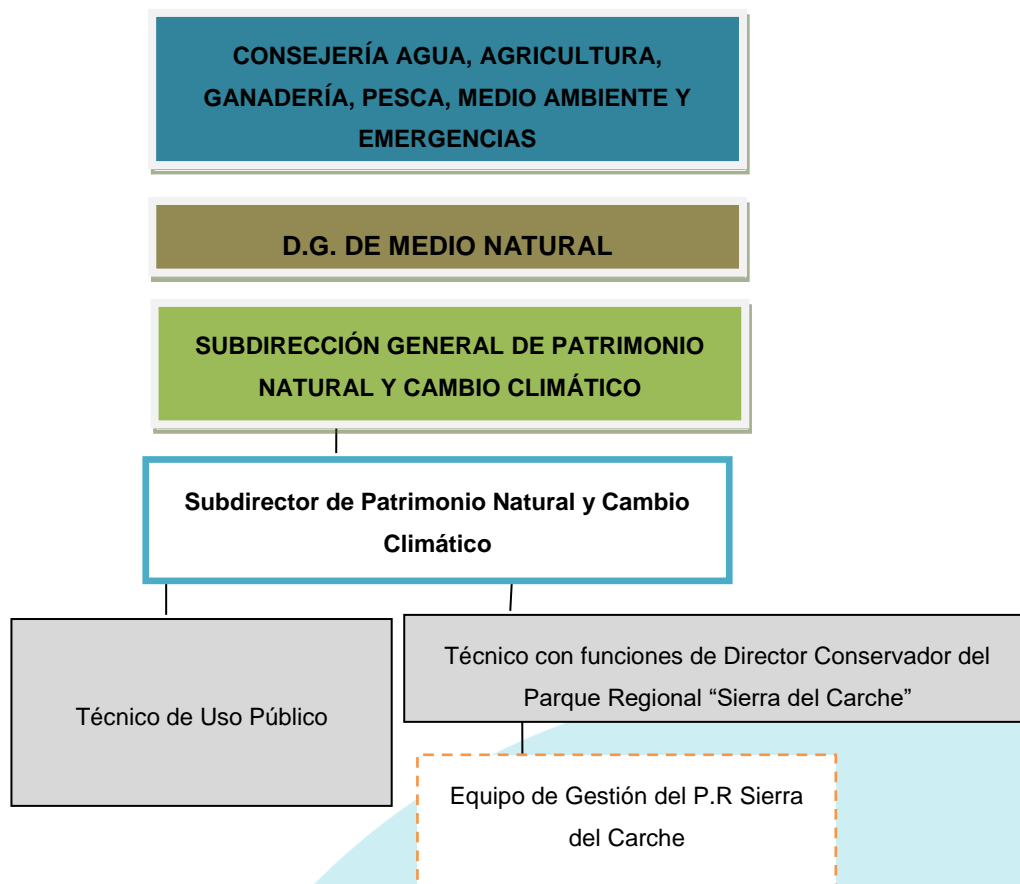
CONSEJERÍA AGUA, AGRICULTURA, GANADERÍA, PESCA, MEDIO AMBIENTE Y EMERGENCIAS

D.G. DE MEDIO NATURAL

SUBDIRECCIÓN GENERAL DE PATRIMONIO NATURAL Y CAMBIO CLIMÁTICO

Subdirector de Patrimonio Natural y Cambio Climático

Técnico de Uso Público

Técnico con funciones de Director Conservador del Parque Regional “Sierra del Carche”

Equipo de Gestión del P.R Sierra del Carche